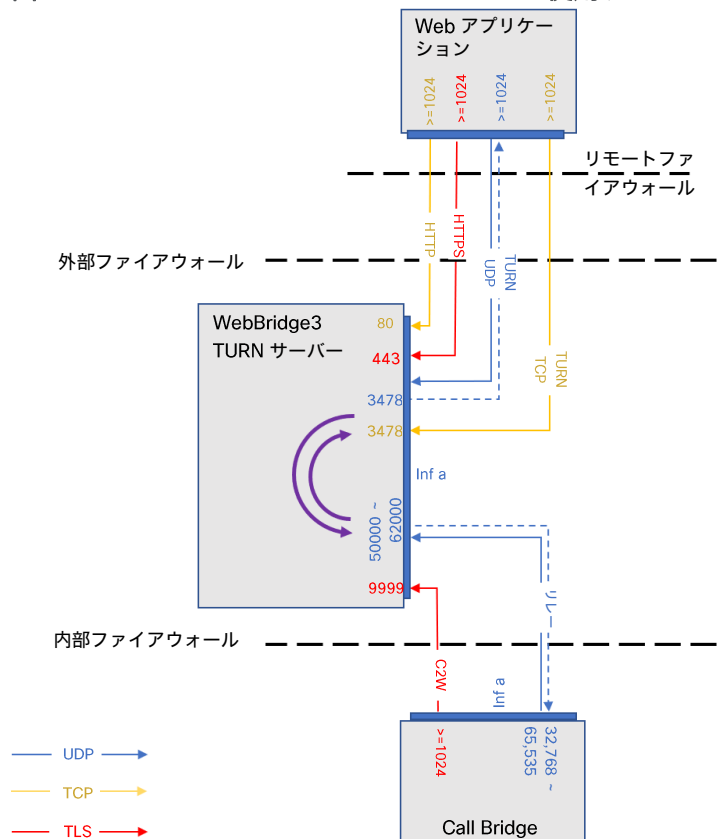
Web アプリケーション

>=1024
>=1024
>=1024
>=1024

リモートファイアウォール

HTTP
HTTPS
TURN UDP

外部ファイアウォール

WebBridge3
TURN サーバー

80
443
3478
3478

TURN TCP

Inf a

50000 ~ 62000

9999

リレー

内部ファイアウォール

C2W
>=1024

Inf a

32,768 ~ 65,535

Call Bridge

UDP
TCP
TLS